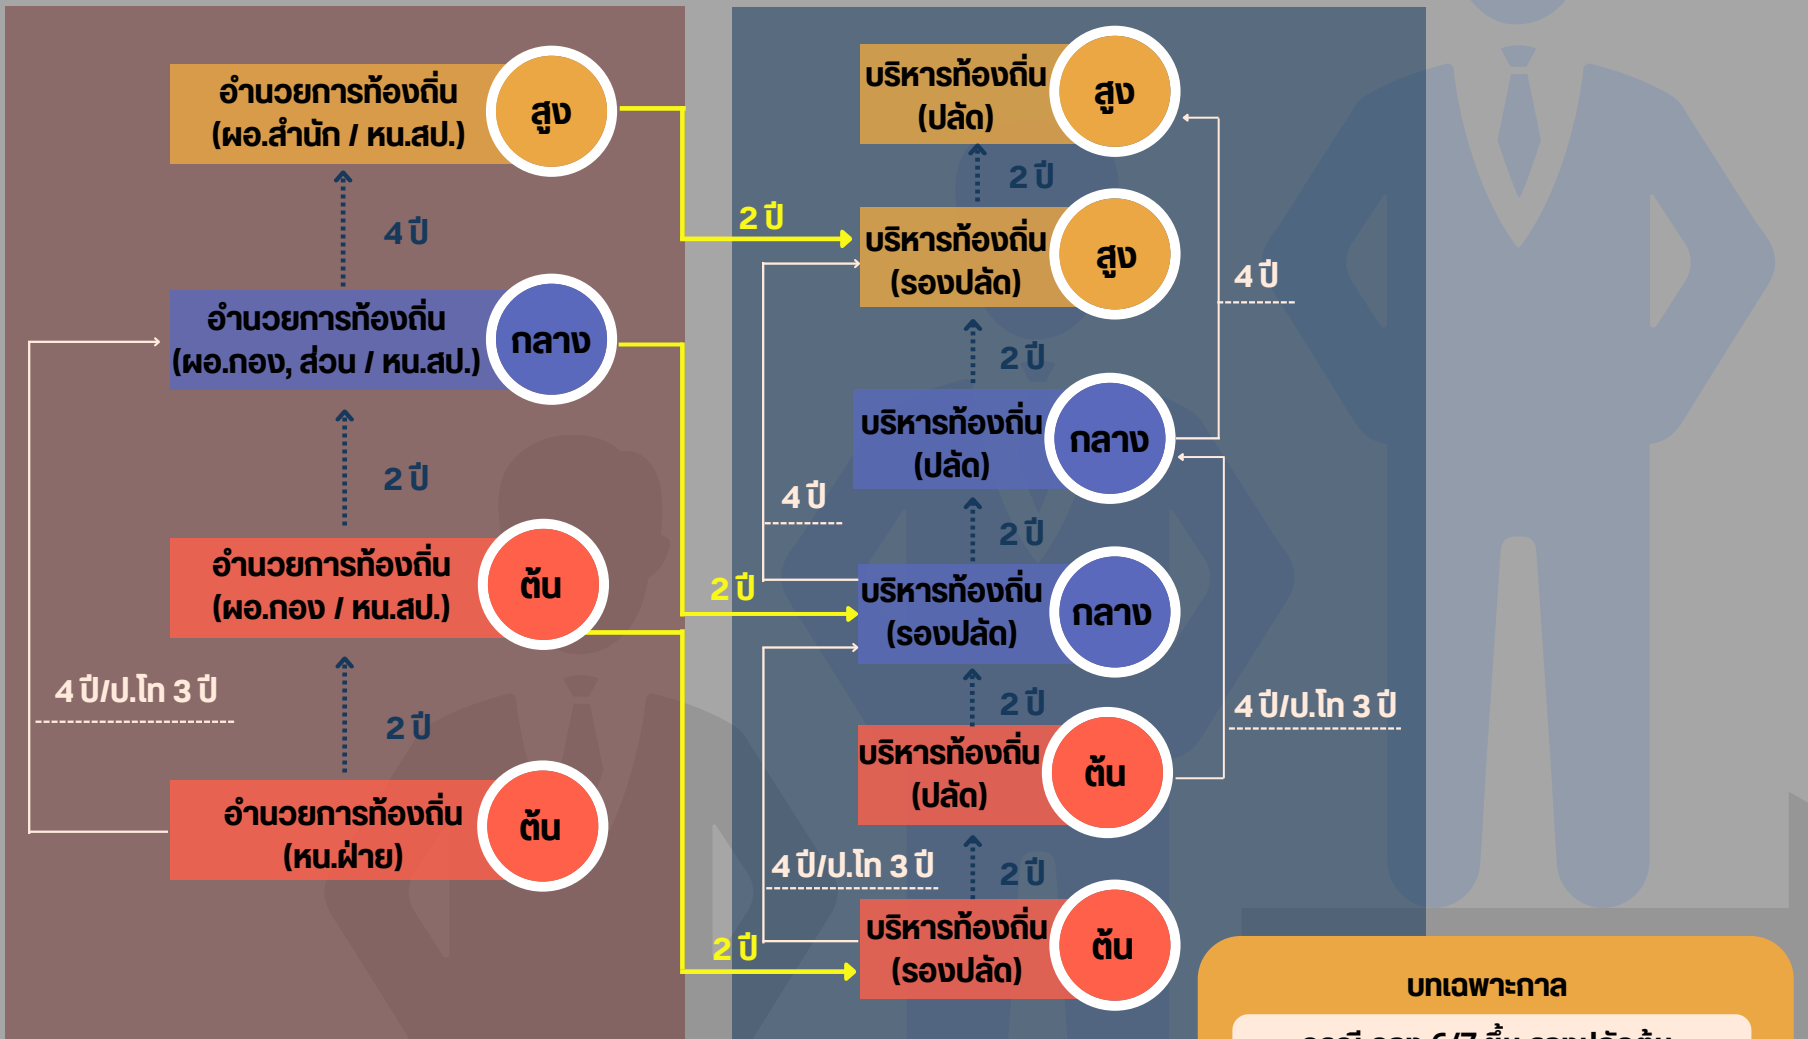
อำนวยการท้องถิ่น (ผอ.สำนัก / หน.สป.)
สูง

4 ปี

อำนวยการท้องถิ่น (ผอ.กอง, ส่วน / หน.สป.)
กลาง

2 ปี

อำนวยการท้องถิ่น (ผอ.กอง / หน.สป.)
ต้น

4 ปี/ป.โท 3 ปี

2 ปี

อำนวยการท้องถิ่น (หน.ฝ่าย)
ต้น

2 ปี

2 ปี

2 ปี

บริหารท้องถิ่น (ปลัด)
สูง

2 ปี

บริหารท้องถิ่น (รองปลัด)
สูง

4 ปี

2 ปี

บริหารท้องถิ่น (ปลัด)
กลาง

4 ปี

2 ปี

บริหารท้องถิ่น (รองปลัด)
กลาง

2 ปี

4 ปี/ป.โท 3 ปี

บริหารท้องถิ่น (ปลัด)
ต้น

4 ปี/ป.โท 3 ปี

2 ปี

บริหารท้องถิ่น (รองปลัด)
ต้น

บทเฉพาะกาล

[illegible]